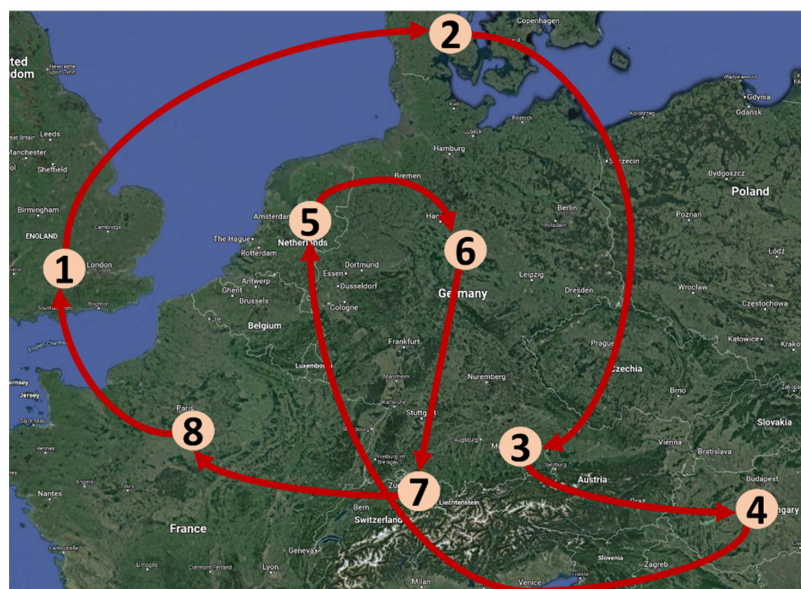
2
Copenhagen
ted
dom
Leeds
Manchester
Sheffield
Birmingham
ENGLAND
London
1
Hamburg
Bremen
Amsterdam
The Hague
Rotterdam
5
Netherlands
Antwerp
Ghent
Brussels
Belgium
Essen
Dortmund
Dusseldorf
Cologne
Han
6
Germany
Berlin
Leipzig
Dresden
Szczecin
Gdynia
Gdansk
Bydgoszcz
Poland
Poznan
Łódź
Wrocław
Częstochowa
Katowice
Krakó
Prague
Czechia
Brno
Frankfurt
Luxembourg
Nuremberg
Stuttgart
Paris
8
Jersey
7
Zurich
Liechtenstein
Switzerland
Bern
3
Munich
Salzburg
Austria
Vienna
Bratislava
Slovakia
Budapest
4
ngary
Graz
Slovenia
Zagreb
Venice
Milan
Geneva
Lyon
Nantes
La Rochelle
France